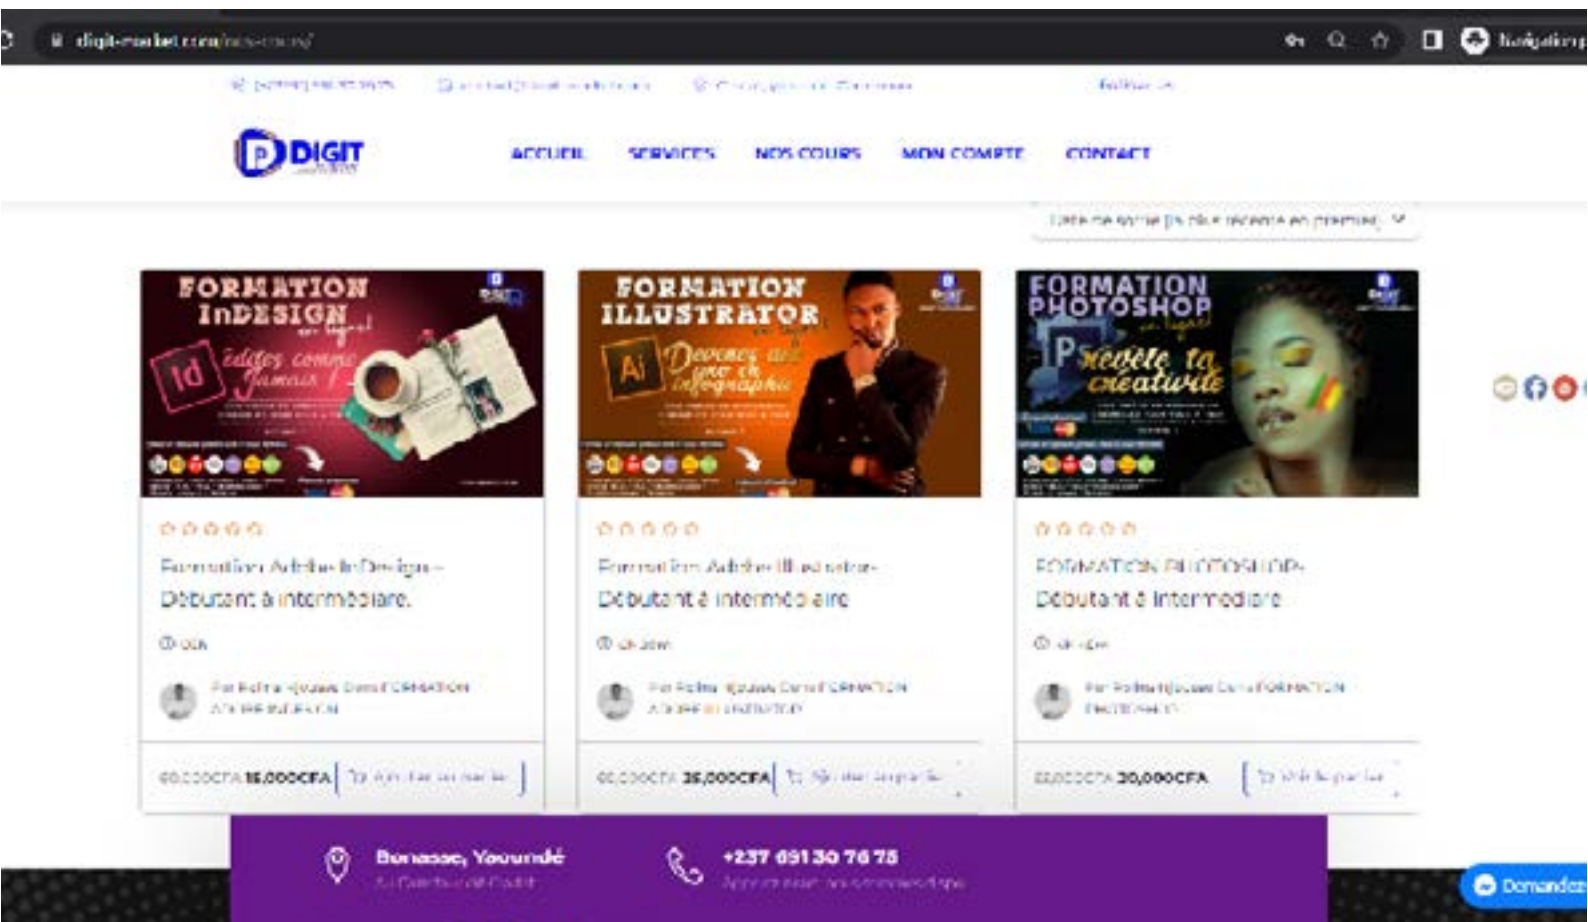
digit-market.com/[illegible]

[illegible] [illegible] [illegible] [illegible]

DIGIT

ACCUEIL SERVICES NOS COURS MON COMPTE CONTACT

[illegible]

FORMATION InDESIGN en ligne
Id éditez comme jamais !

FORMATION ILLUSTRATOR en ligne
Ai Devenez un pro en infographie

FORMATION PHOTOSHOP en ligne
Ps Révèle ta créativité

Formation Adobe InDesign – Débutant à intermédiaire.

Formation Adobe Illustrator – Débutant à intermédiaire

FORMATION PHOTOSHOP – Débutant à Intermédiaire

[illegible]

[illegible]

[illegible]

Par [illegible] Dans FORMATION ADOBE INDESIGN

Par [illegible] Dans FORMATION ADOBE ILLUSTRATOR

Par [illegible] Dans FORMATION PHOTOSHOP

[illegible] 15,000CFA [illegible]

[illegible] 25,000CFA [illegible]

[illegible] 20,000CFA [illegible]

Bonamoussadi, Yaoundé
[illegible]

+237 691 30 76 75
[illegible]

Demandez